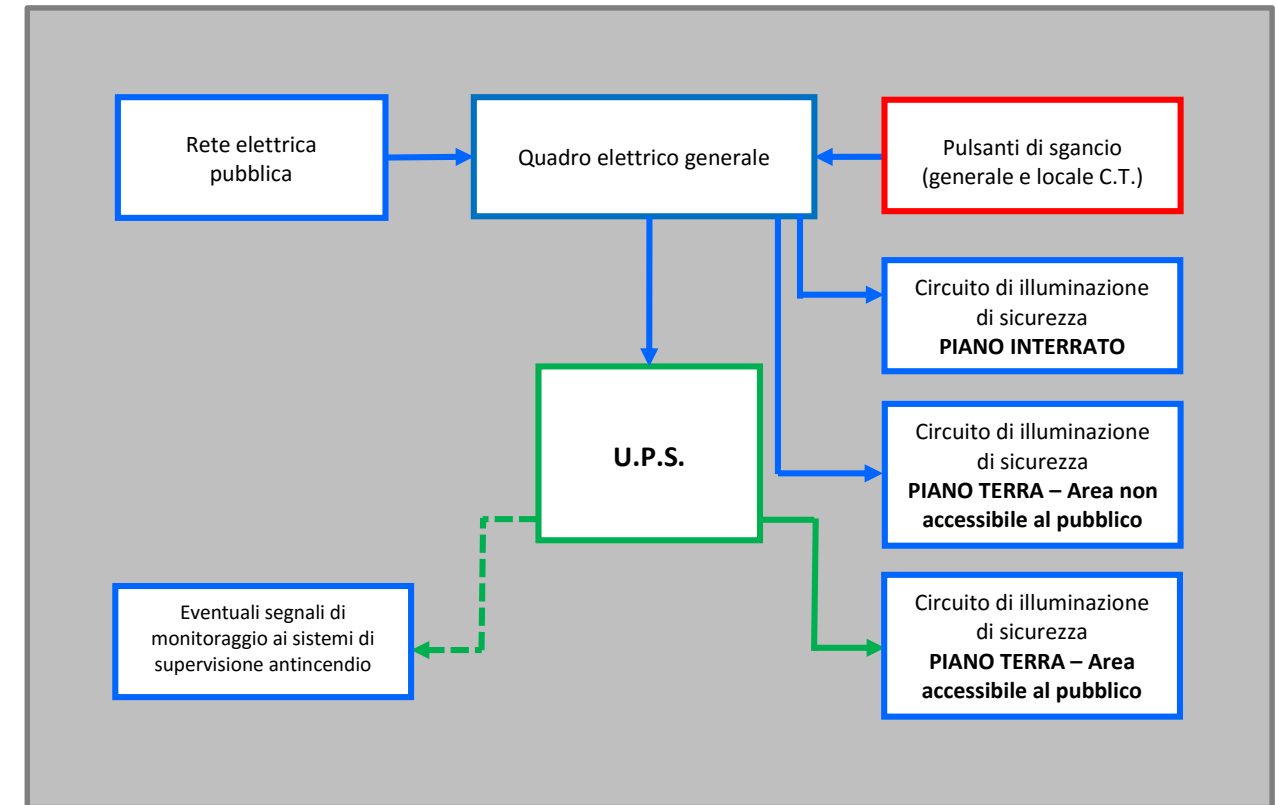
Rete elettrica pubblica

Quadro elettrico generale

Pulsanti di sgancio (generale e locale C.T.)

Circuito di illuminazione di sicurezza **PIANO INTERRATO**

U.P.S.

Circuito di illuminazione di sicurezza **PIANO TERRA – Area non accessibile al pubblico**

Eventuali segnali di monitoraggio ai sistemi di supervisione antincendio

Circuito di illuminazione di sicurezza **PIANO TERRA – Area accessibile al pubblico**